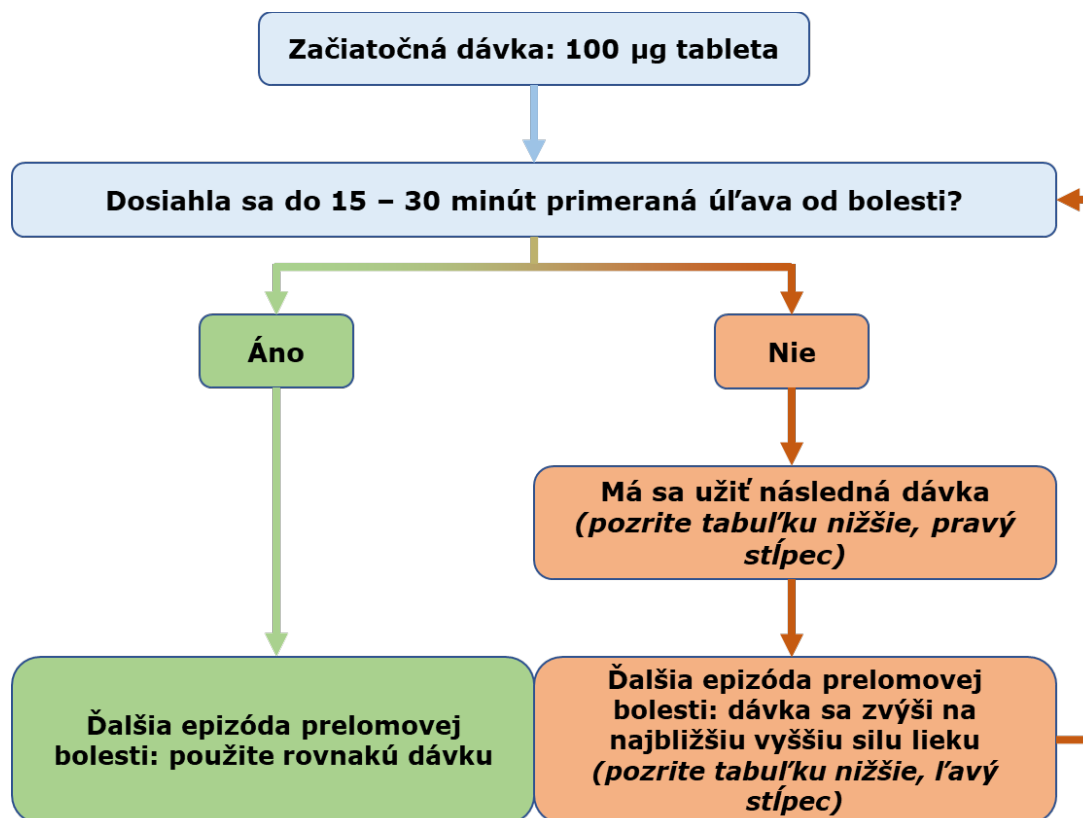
Začiatočná dávka: 100 µg tableta

Dosiahla sa do 15 – 30 minút primeraná úľava od bolesti?

Áno

Nie

Má sa užiť následná dávka *(pozrite tabuľku nižšie, pravý stĺpec)*

Ďalšia epizóda prelomovej bolesti: použite rovnakú dávku

Ďalšia epizóda prelomovej bolesti: dávka sa zvýši na najbližšiu vyššiu silu lieku *(pozrite tabuľku nižšie, ľavý stĺpec)*